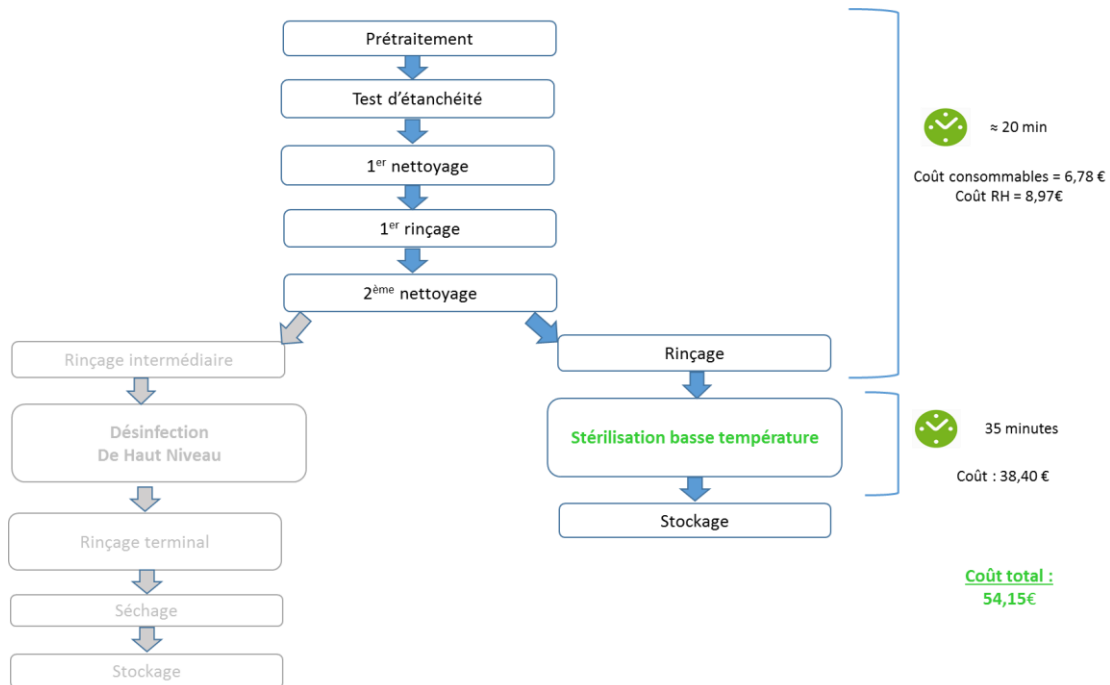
Prétraitement

Test d'étanchéité

1$^{er}$ nettoyage

1$^{er}$ rinçage

2$^{ème}$ nettoyage

Rinçage intermédiaire

Désinfection De Haut Niveau

Rinçage terminal

Séchage

Stockage

Rinçage

Stérilisation basse température

Stockage

≈ 20 min

Coût consommables = 6,78 €
Coût RH = 8,97€

35 minutes

Coût : 38,40 €

Coût total :
54,15€